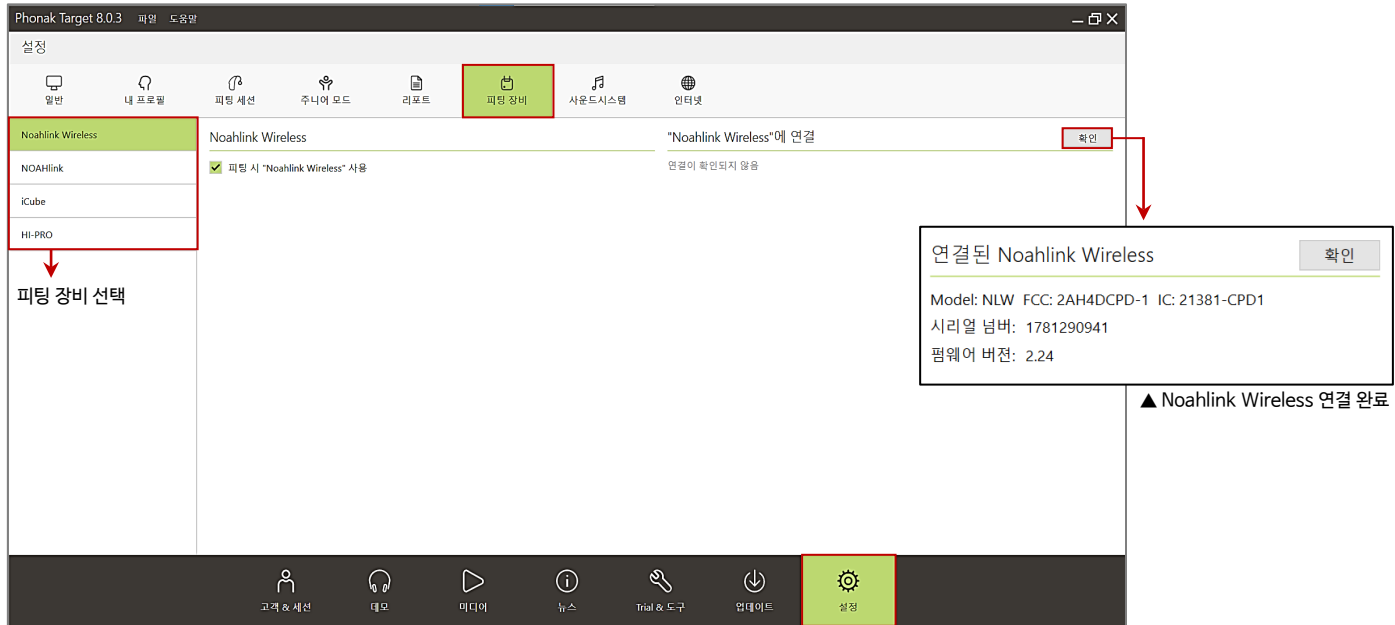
Phonak Target 8.0.3 파일 도움말

설정

일반
내 프로필
피팅 세션
주니어 모드
리포트
피팅 장비
사운드시스템
인터넷

Noahlink Wireless
NOAHlink
iCube
HI-PRO

피팅 장비 선택

Noahlink Wireless

피팅 시 "Noahlink Wireless" 사용

"Noahlink Wireless"에 연결

확인

연결이 확인되지 않음

연결된 Noahlink Wireless

확인

Model: NLW FCC: 2AH4DCPD-1 IC: 21381-CPD1
시리얼 넘버: 1781290941
펌웨어 버전: 2.24

▲ Noahlink Wireless 연결 완료

고객 & 세션
데모
미디어
뉴스
Trial & 도구
업데이트
설정